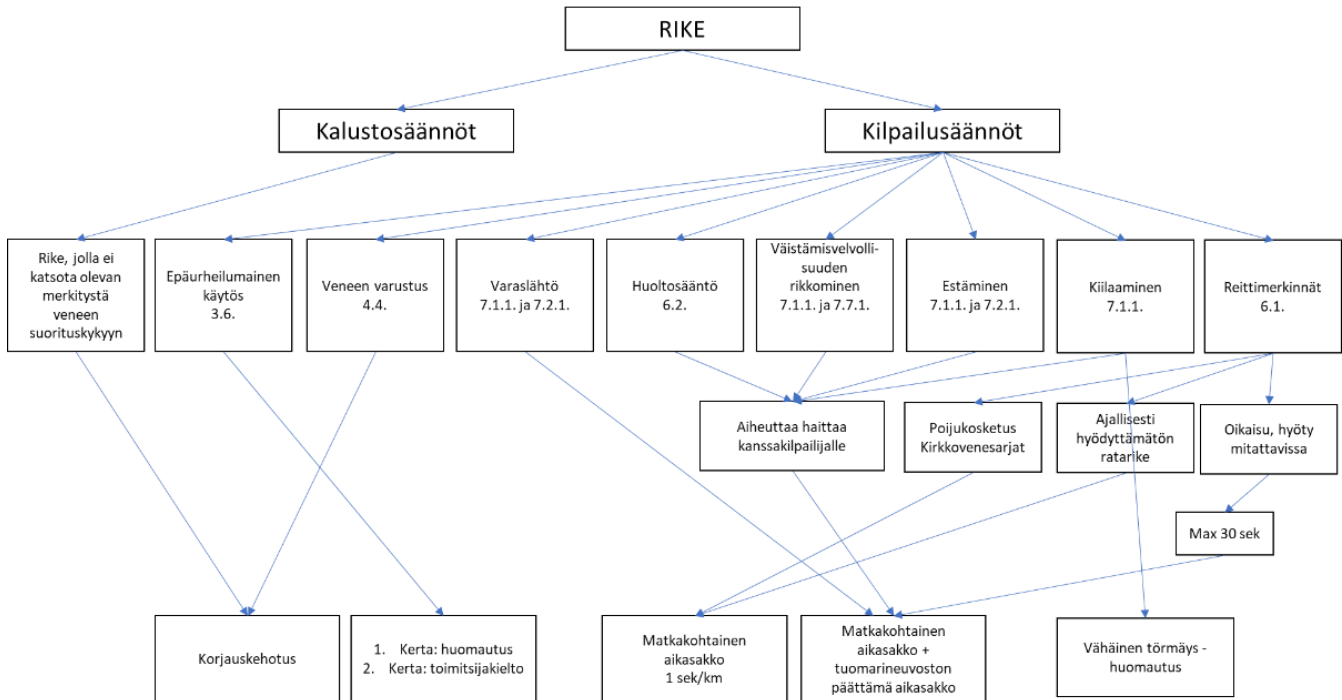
RIKE

Kalustosäännöt

Kilpailusäännöt

Rike, jolla ei katsota olevan merkitystä veneen suorituskykyyn

Epäurheilumainen käytös 3.6.

Veneen varustus 4.4.

Varaslähtö 7.1.1. ja 7.2.1.

Huoltosääntö 6.2.

Väistämisvelvollisuuden rikkominen 7.1.1. ja 7.7.1.

Estäminen 7.1.1. ja 7.2.1.

Kiilaaminen 7.1.1.

Reittimerkinnät 6.1.

Aiheuttaa haittaa kanssakilpailijalle

Poijukosketus Kirkkovenesarjat

Ajallisesti hyödyttämätön ratarike

Oikaisu, hyöty mitattavissa

Max 30 sek

Korjauskehotus

1. Kerta: huomautus
2. Kerta: toimitsijakielto

Matkakohtainen aikasakko 1 sek/km

Matkakohtainen aikasakko + tuomarineuvoston päättämä aikasakko

Vähäinen törmäys - huomautus